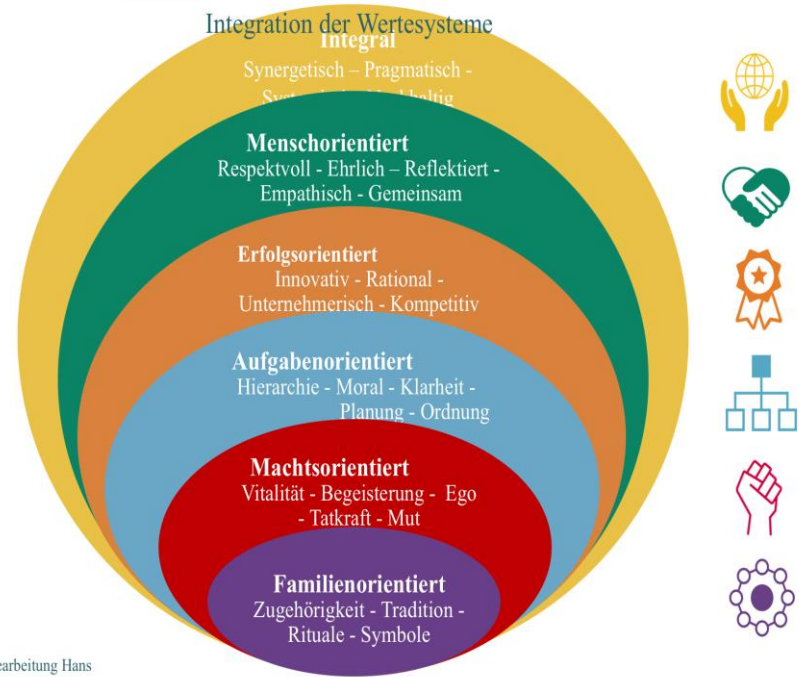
Integration der Wertesysteme
Integral
Synergetisch – Pragmatisch - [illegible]

Menschorientiert
Respektvoll - Ehrlich – Reflektiert - Empathisch - Gemeinsam

Erfolgsorientiert
Innovativ - Rational - Unternehmerisch - Kompetitiv

Aufgabenorientiert
Hierarchie - Moral - Klarheit - Planung - Ordnung

Machtsorientiert
Vitalität - Begeisterung - Ego - Tatkraft - Mut

Familienorientiert
Zugehörigkeit - Tradition - Rituale - Symbole

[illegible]earbeitung Hans